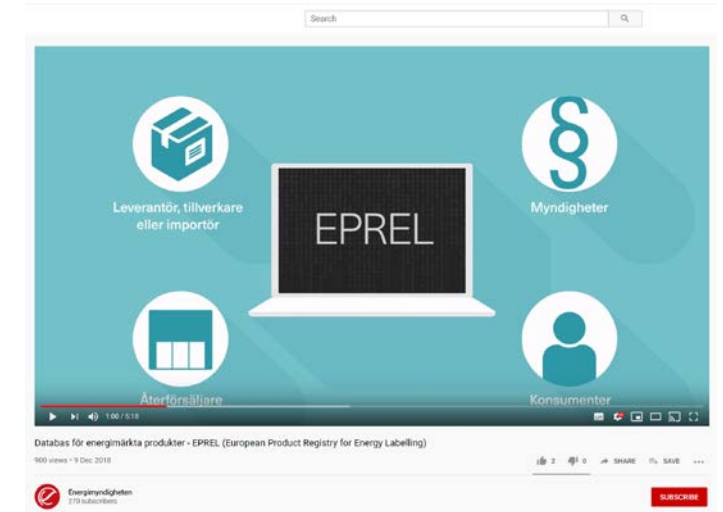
Search

Leverantör, tillverkare eller importör

EPREL

Myndigheter

Återförsäljare

Konsumenter

1:00 / 5:18

Databas för energimärkta produkter - EPREL (European Product Registry for Energy Labelling)

900 views • 9 Dec 2018

2 0 SHARE SAVE ...

Energimyndigheten
279 subscribers

SUBSCRIBE